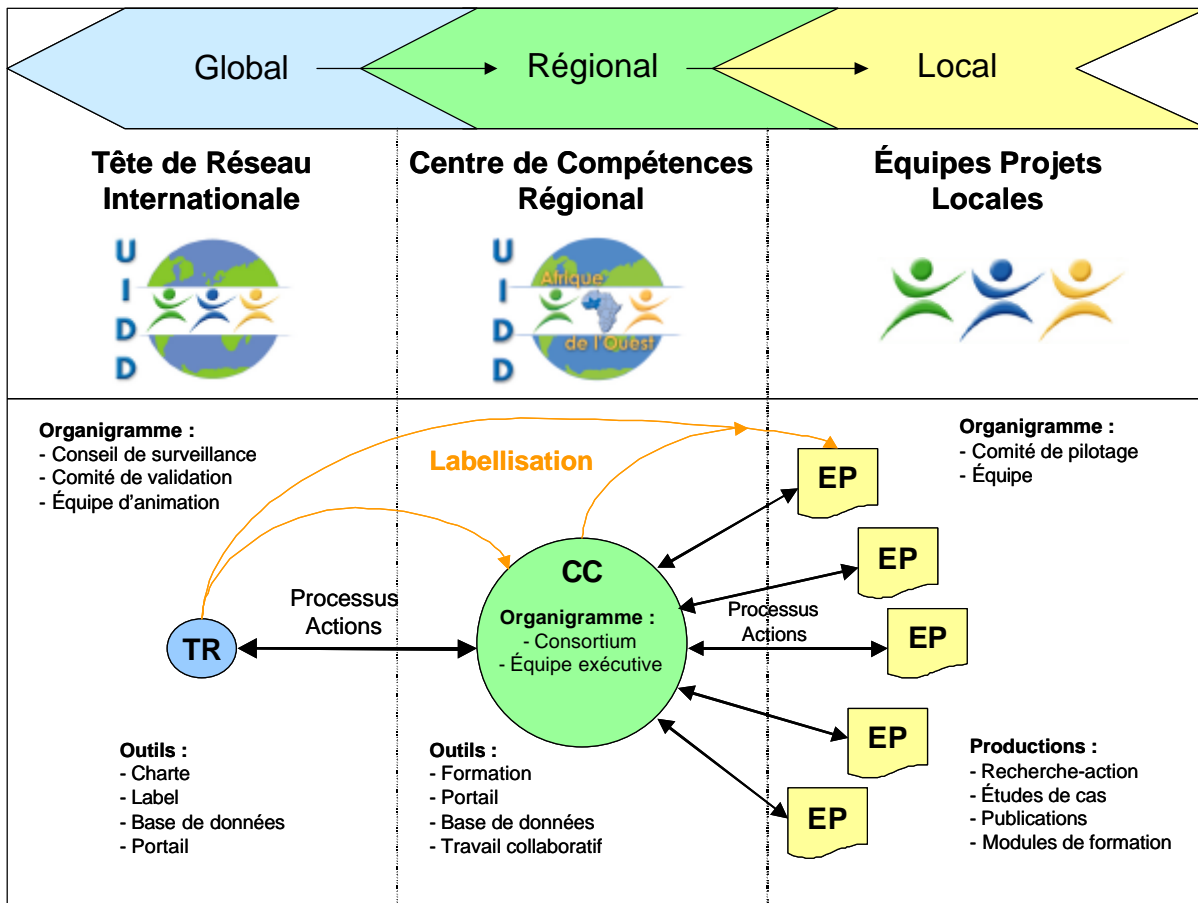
Global

Régional

Local

Tête de Réseau Internationale

Centre de Compétences Régional

Équipes Projets Locales

U
I
D
D

U
I
D
D

Afrique de l'Ouest

Organigramme :
- Conseil de surveillance
- Comité de validation
- Équipe d'animation

Labellisation

Organigramme :
- Comité de pilotage
- Équipe

EP

EP

CC

Organigramme :
- Consortium
- Équipe exécutive

Processus
Actions

TR

Processus
Actions

EP

EP

EP

Outils :
- Charte
- Label
- Base de données
- Portail

Outils :
- Formation
- Portail
- Base de données
- Travail collaboratif

Productions :
- Recherche-action
- Études de cas
- Publications
- Modules de formation